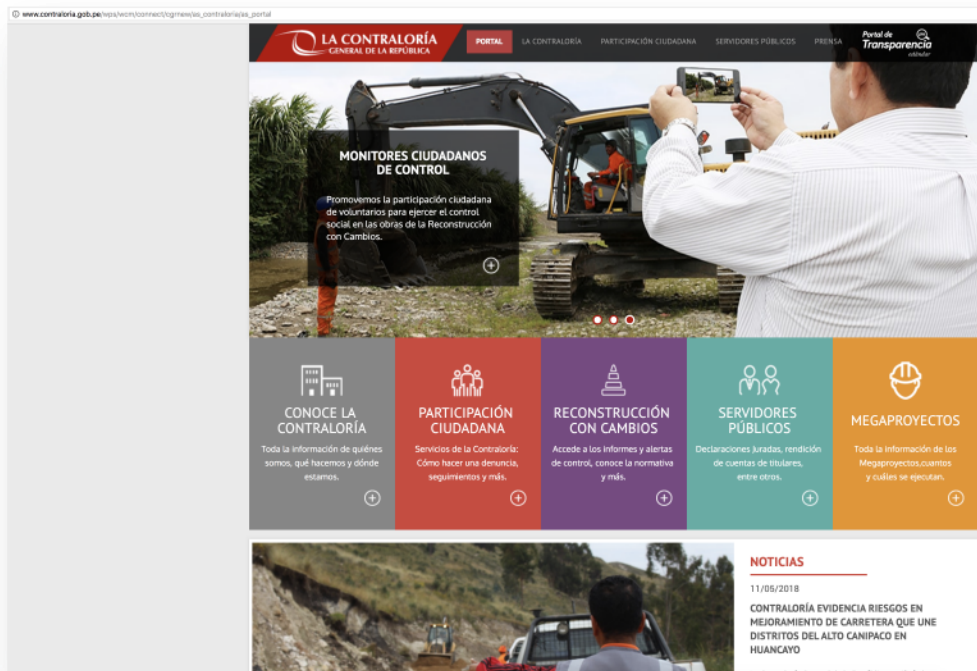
www.contraloria.gob.pe/wps/wcm/connect/cgrnew/as_contraloria/as_portal

LA CONTRALORÍA
GENERAL DE LA REPÚBLICA

PORTAL LA CONTRALORÍA PARTICIPACIÓN CIUDADANA SERVIDORES PÚBLICOS PRENSA

Portal de Transparencia estándar

MONITORES CIUDADANOS DE CONTROL

Promovemos la participación ciudadana de voluntarios para ejercer el control social en las obras de la Reconstrucción con Cambios.

CONOCE LA CONTRALORÍA
Toda la información de quiénes somos, qué hacemos y dónde estamos.

PARTICIPACIÓN CIUDADANA
Servicios de la Contraloría: Cómo hacer una denuncia, seguimientos y más.

RECONSTRUCCIÓN CON CAMBIOS
Accede a los informes y alertas de control, conoce la normativa y más.

SERVIDORES PÚBLICOS
Declaraciones juradas, rendición de cuentas de titulares, entre otros.

MEGAPROYECTOS
Toda la información de los Megaproyectos,cuantos y cuáles se ejecutan.

NOTICIAS
11/05/2018
CONTRALORÍA EVIDENCIA RIESGOS EN MEJORAMIENTO DE CARRETERA QUE UNE DISTRITOS DEL ALTO CANIPACO EN HUANCAYO